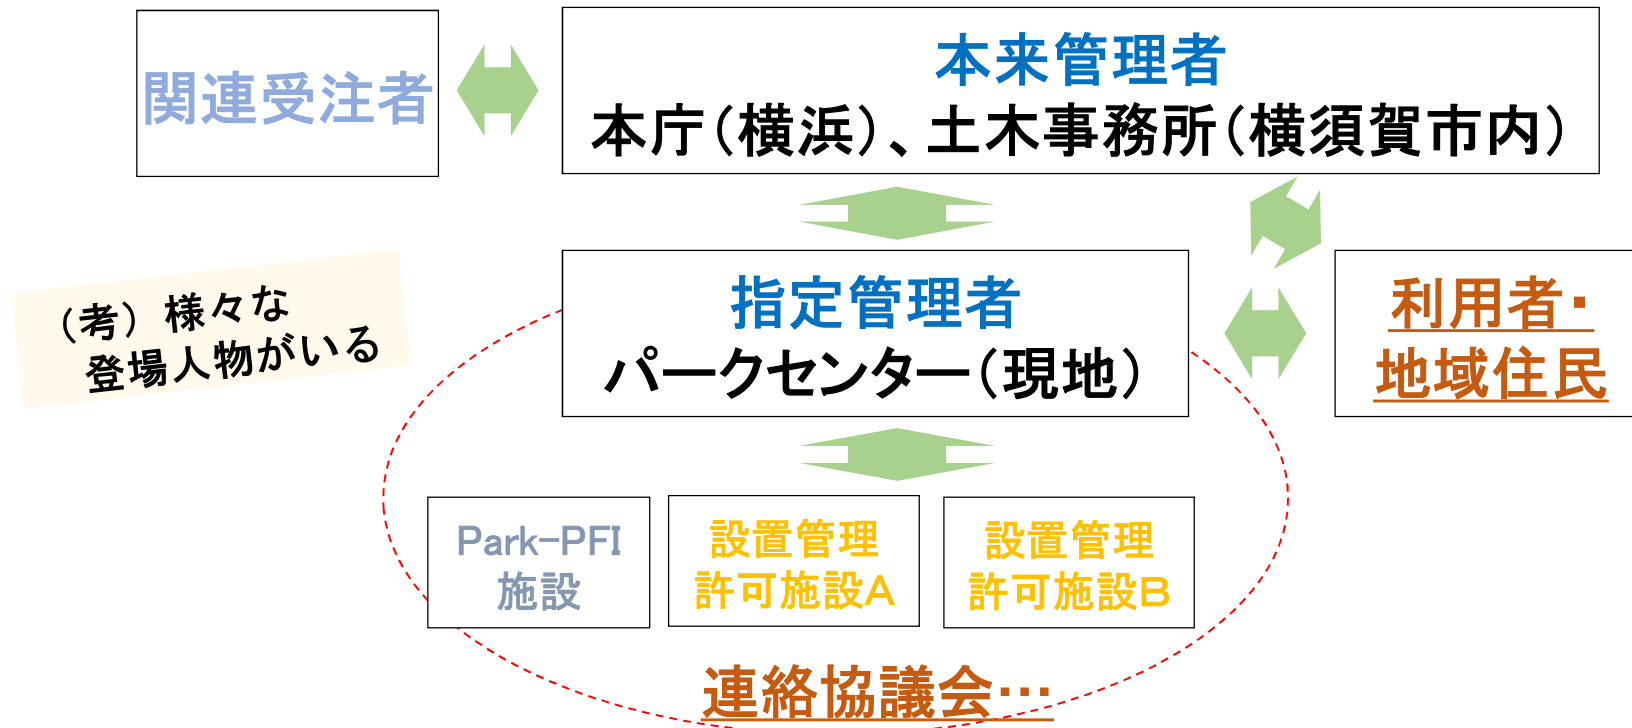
関連受注者

本来管理者
本庁（横浜）、土木事務所（横須賀市内）

（考）様々な
登場人物がいる

指定管理者
パークセンター（現地）

利用者・
地域住民

Park-PFI
施設

設置管理
許可施設A

設置管理
許可施設B

連絡協議会…